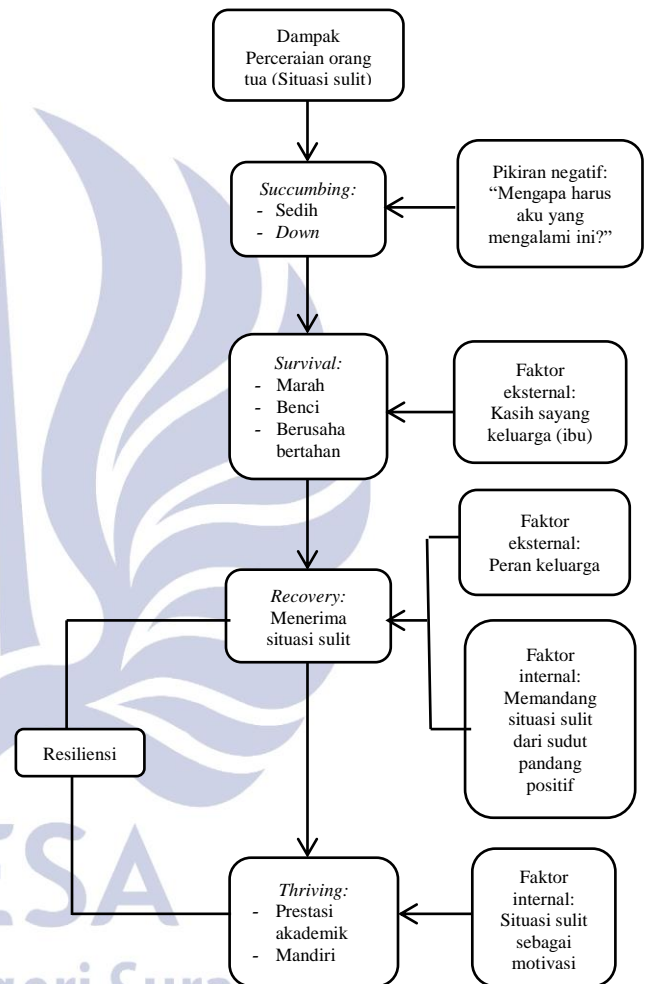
Dampak Perceraian orang tua (Situasi sulit)

Succumbing:
- Sedih
- Down

Pikiran negatif: “Mengapa harus aku yang mengalami ini?”

Survival:
- Marah
- Benci
- Berusaha bertahan

Faktor eksternal: Kasih sayang keluarga (ibu)

Faktor eksternal: Peran keluarga

Recovery: Menerima situasi sulit

Faktor internal: Memandang situasi sulit dari sudut pandang positif

Resiliensi

Thriving:
- Prestasi akademik
- Mandiri

Faktor internal: Situasi sulit sebagai motivasi

ESA
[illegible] Sura